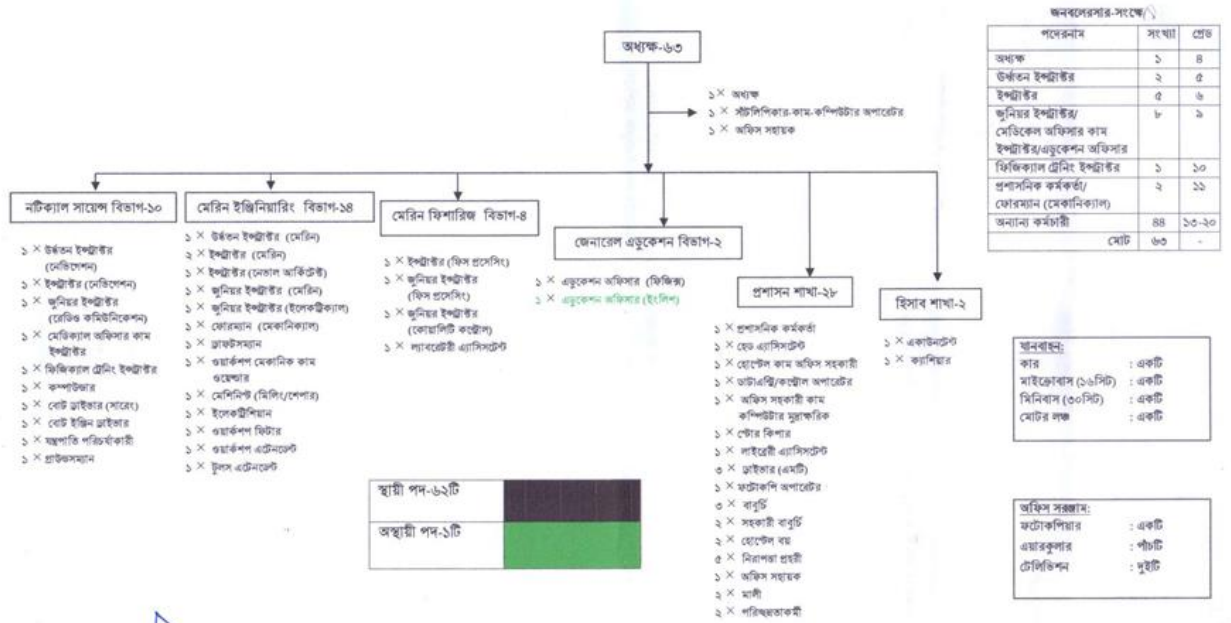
অধ্যক্ষ-৬৩

১ × অধ্যক্ষ
১ × স্টাটলিপিকার-কাম-কম্পিউটার অপারেটর
১ × অফিস সহায়ক

জনবলেরসার-সংক্ষেপ

| পদেরনাম | সংখ্যা | গ্রেড |
|---|---|---|
| অধ্যক্ষ | ১ | ৪ |
| উর্ধতন ইন্সট্রাক্টর | ২ | ৫ |
| ইন্সট্রাক্টর | ৫ | ৬ |
| জুনিয়র ইন্সট্রাক্টর/ মেডিকেল অফিসার কাম ইন্সট্রাক্টর/এডুকেশন অফিসার | ৮ | ৯ |
| ফিজিক্যাল ট্রেনিং ইন্সট্রাক্টর | ১ | ১০ |
| প্রশাসনিক কর্মকর্তা/ ফোরম্যান (মেকানিক্যাল) | ২ | ১১ |
| অন্যান্য কর্মচারী | ৪৪ | ১৩-২০ |
| মোট | ৬৩ | - |

নটিক্যাল সায়েন্স বিভাগ-১০
১ × উর্ধতন ইন্সট্রাক্টর (নেভিগেশন)
১ × ইন্সট্রাক্টর (নেভিগেশন)
১ × জুনিয়র ইন্সট্রাক্টর (রেডিও কমিউনিকেশন)
১ × মেডিক্যাল অফিসার কাম ইন্সট্রাক্টর
১ × ফিজিক্যাল ট্রেনিং ইন্সট্রাক্টর
১ × কম্পাউন্ডার
১ × বোট ড্রাইভার (সারেং)
১ × বোট ইঞ্জিন ড্রাইভার
১ × যন্ত্রপাতি পরিচর্যাকারী
১ × গ্রাউন্ডসম্যান

মেরিন ইঞ্জিনিয়ারিং বিভাগ-১৪
১ × উর্ধতন ইন্সট্রাক্টর (মেরিন)
২ × ইন্সট্রাক্টর (মেরিন)
১ × ইন্সট্রাক্টর (নেভাল আর্কিটেক্ট)
১ × জুনিয়র ইন্সট্রাক্টর (মেরিন)
১ × জুনিয়র ইন্সট্রাক্টর (ইলেকট্রিক্যাল)
১ × ফোরম্যান (মেকানিক্যাল)
১ × ড্রাফটসম্যান
১ × ওয়ার্কশপ মেকানিক কাম ওয়েল্ডার
১ × মেশিনিস্ট (মিলিং/শেপার)
১ × ইলেকট্রিশিয়ান
১ × ওয়ার্কশপ ফিটার
১ × ওয়ার্কশপ এটেনডেন্ট
১ × টুলস এটেনডেন্ট

মেরিন ফিশারিজ বিভাগ-৪
১ × ইন্সট্রাক্টর (ফিস প্রসেসিং)
১ × জুনিয়র ইন্সট্রাক্টর (ফিস প্রসেসিং)
১ × জুনিয়র ইন্সট্রাক্টর (কোয়ালিটি কন্ট্রোল)
১ × ল্যাবরেটরী এ্যাসিসট্যান্ট

জেনারেল এডুকেশন বিভাগ-২
১ × এডুকেশন অফিসার (ফিজিক্স)
১ × এডুকেশন অফিসার (ইংলিশ)

প্রশাসন শাখা-২৮
১ × প্রশাসনিক কর্মকর্তা
১ × হেড এ্যাসিসট্যান্ট
১ × হোস্টেল কাম অফিস সহকারী
১ × ডাটাএন্ট্রি/কন্ট্রোল অপারেটর
১ × অফিস সহকারী কাম কম্পিউটার মুদ্রাক্ষরিক
১ × স্টোর কিপার
১ × লাইব্রেরী এ্যাসিসট্যান্ট
৩ × ড্রাইভার (এমটি)
১ × ফটোকপি অপারেটর
৩ × বাবুর্চি
২ × সহকারী বাবুর্চি
২ × হোস্টেল বয়
৫ × নিরাপত্তা প্রহরী
১ × অফিস সহায়ক
২ × মালী
২ × পরিচ্ছন্নতাকর্মী

হিসাব শাখা-২
১ × একাউনটেন্ট
১ × ক্যাশিয়ার

যানবাহন:
কার : একটি
মাইক্রোবাস (১৬সিট) : একটি
মিনিবাস (৩০সিট) : একটি
মোটর লঞ্চ : একটি

অফিস সরঞ্জাম:
ফটোকপিয়ার : একটি
এয়ারকুলার : পাঁচটি
টেলিভিশন : দুইটি

স্থায়ী পদ-৬২টি
অস্থায়ী পদ-১টি